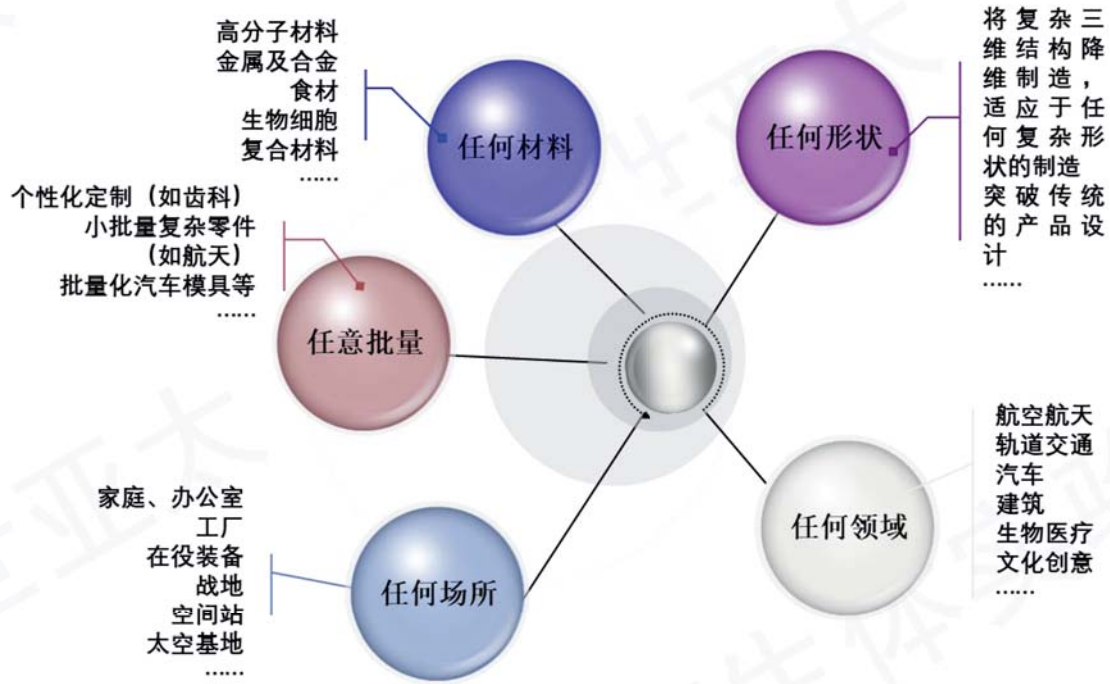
高分子材料
金属及合金
食材
生物细胞
复合材料
……

任何材料

将复杂三维结构降维制造，适应于任何复杂形状的制造
突破传统的产品设计
……

任何形状

个性化定制（如齿科）
小批量复杂零件（如航天）
批量化汽车模具等
……

任意批量

航空航天
轨道交通
汽车
建筑
生物医疗
文化创意
……

任何领域

家庭、办公室
工厂
在役装备
战地
空间站
太空基地
……

任何场所